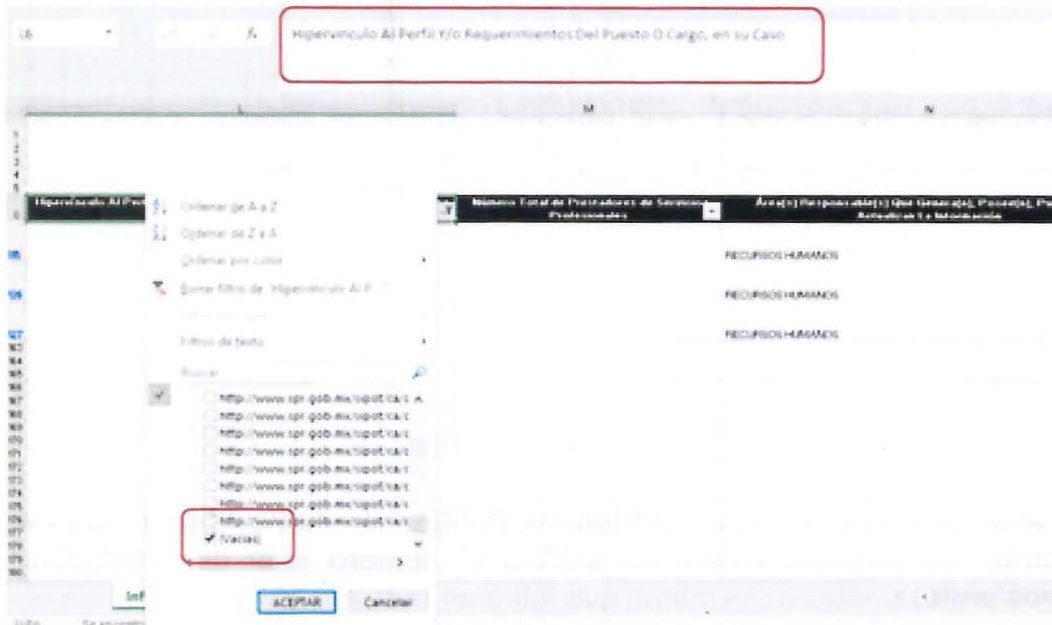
L6 $f_x$ Hipervínculo Al Perfil Y/o Requerimientos Del Puesto O Cargo, en su Caso

L M N

Hipervínculo Al Per

Ordenar de A a Z
Ordenar de Z a A
Ordenar por color
Borrar filtro de "Hipervínculo Al P..."
Filtro por color
Filtros de texto
Buscar

http://www.spr.gob.mx/sipot/ca/c
http://www.spr.gob.mx/sipot/ca/c
http://www.spr.gob.mx/sipot/ca/c
http://www.spr.gob.mx/sipot/ca/c
http://www.spr.gob.mx/sipot/ca/c
http://www.spr.gob.mx/sipot/ca/c
http://www.spr.gob.mx/sipot/ca/c
http://www.spr.gob.mx/sipot/ca/c
✓ (Vacías)

ACEPTAR Cancelar

Número Total de Prestadores de Servicios Profesionales

Área(s) Responsable(s) Que Genera(n), Posee(n), Pu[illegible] Actualiza La Información

RECURSOS HUMANOS
RECURSOS HUMANOS
RECURSOS HUMANOS

Inf

Listo Se encontr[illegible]